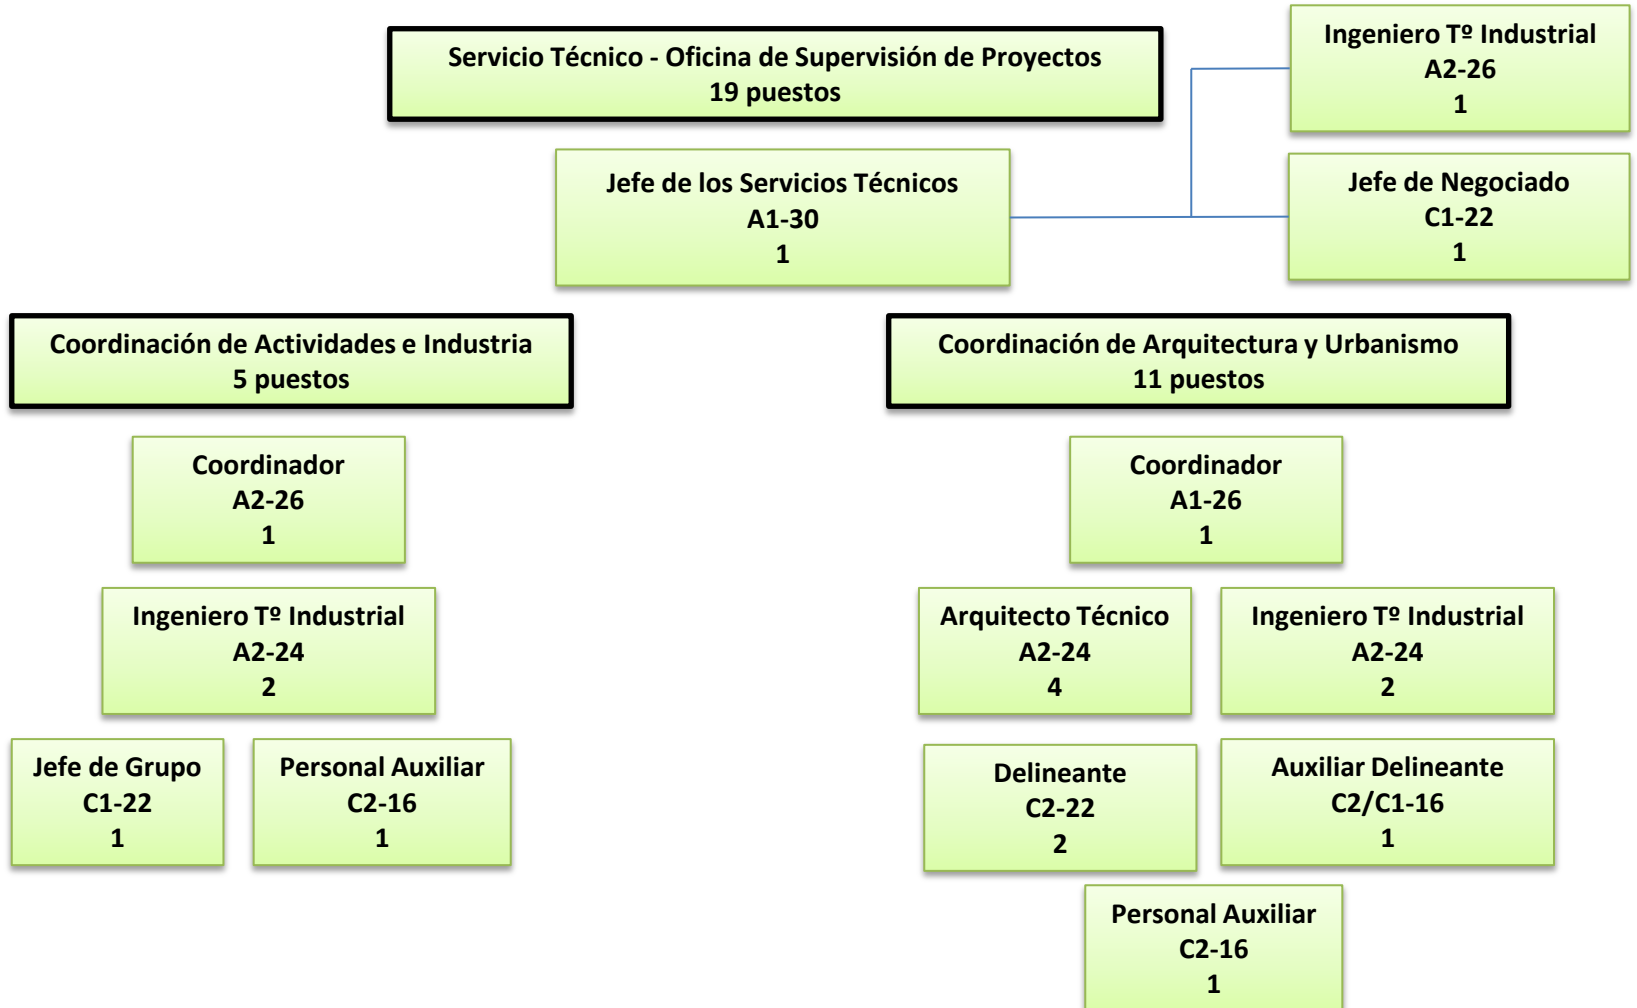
Servicio Técnico - Oficina de Supervisión de Proyectos
19 puestos

Ingeniero Tº Industrial
A2-26
1

Jefe de los Servicios Técnicos
A1-30
1

Jefe de Negociado
C1-22
1

Coordinación de Actividades e Industria
5 puestos

Coordinador
A2-26
1

Ingeniero Tº Industrial
A2-24
2

Jefe de Grupo
C1-22
1

Personal Auxiliar
C2-16
1

Coordinación de Arquitectura y Urbanismo
11 puestos

Coordinador
A1-26
1

Arquitecto Técnico
A2-24
4

Ingeniero Tº Industrial
A2-24
2

Delineante
C2-22
2

Auxiliar Delineante
C2/C1-16
1

Personal Auxiliar
C2-16
1